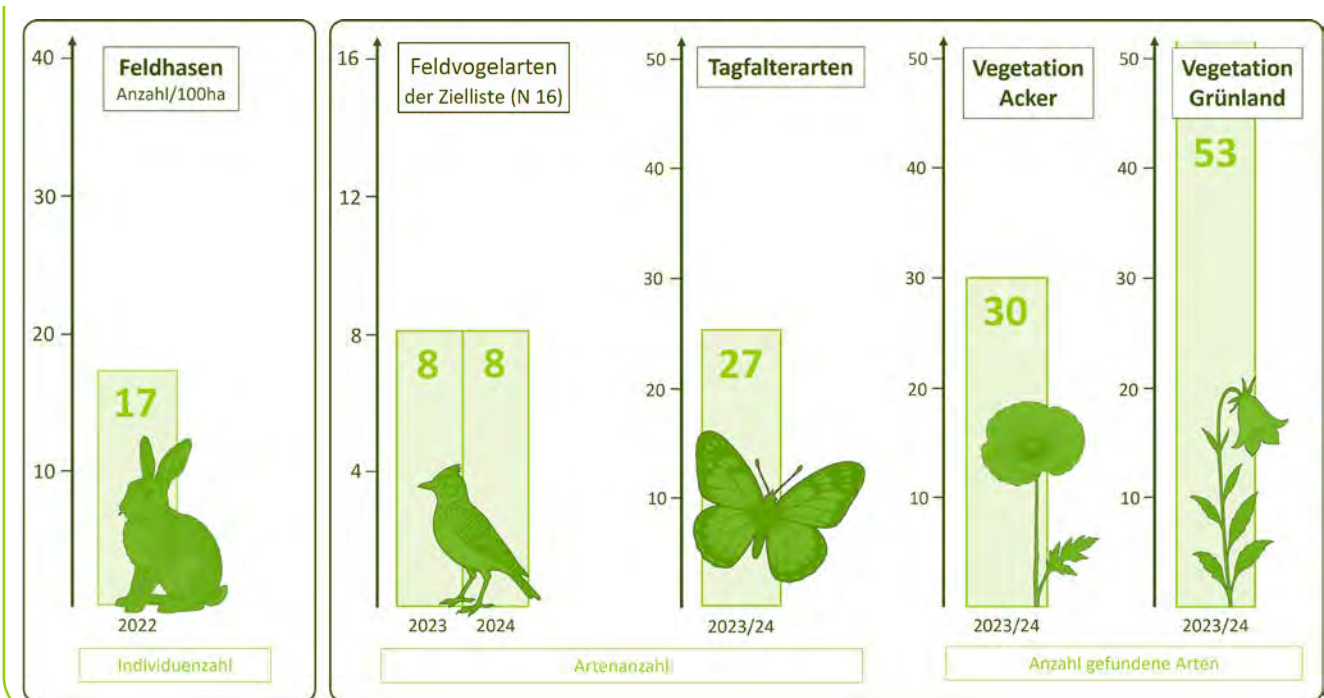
Feldhasen
Anzahl/100ha

40
30
20
10

17

2022

Individuenzahl

Feldvogelarten
der Zielliste (N 16)

16
12
8
4

8 8

2023 2024

Tagfalterarten

50
40
30
20
10

27

2023/24

Artenanzahl

Vegetation
Acker

50
40
30
20
10

30

2023/24

Vegetation
Grünland

50
40
30
20
10

53

2023/24

Anzahl gefundene Arten